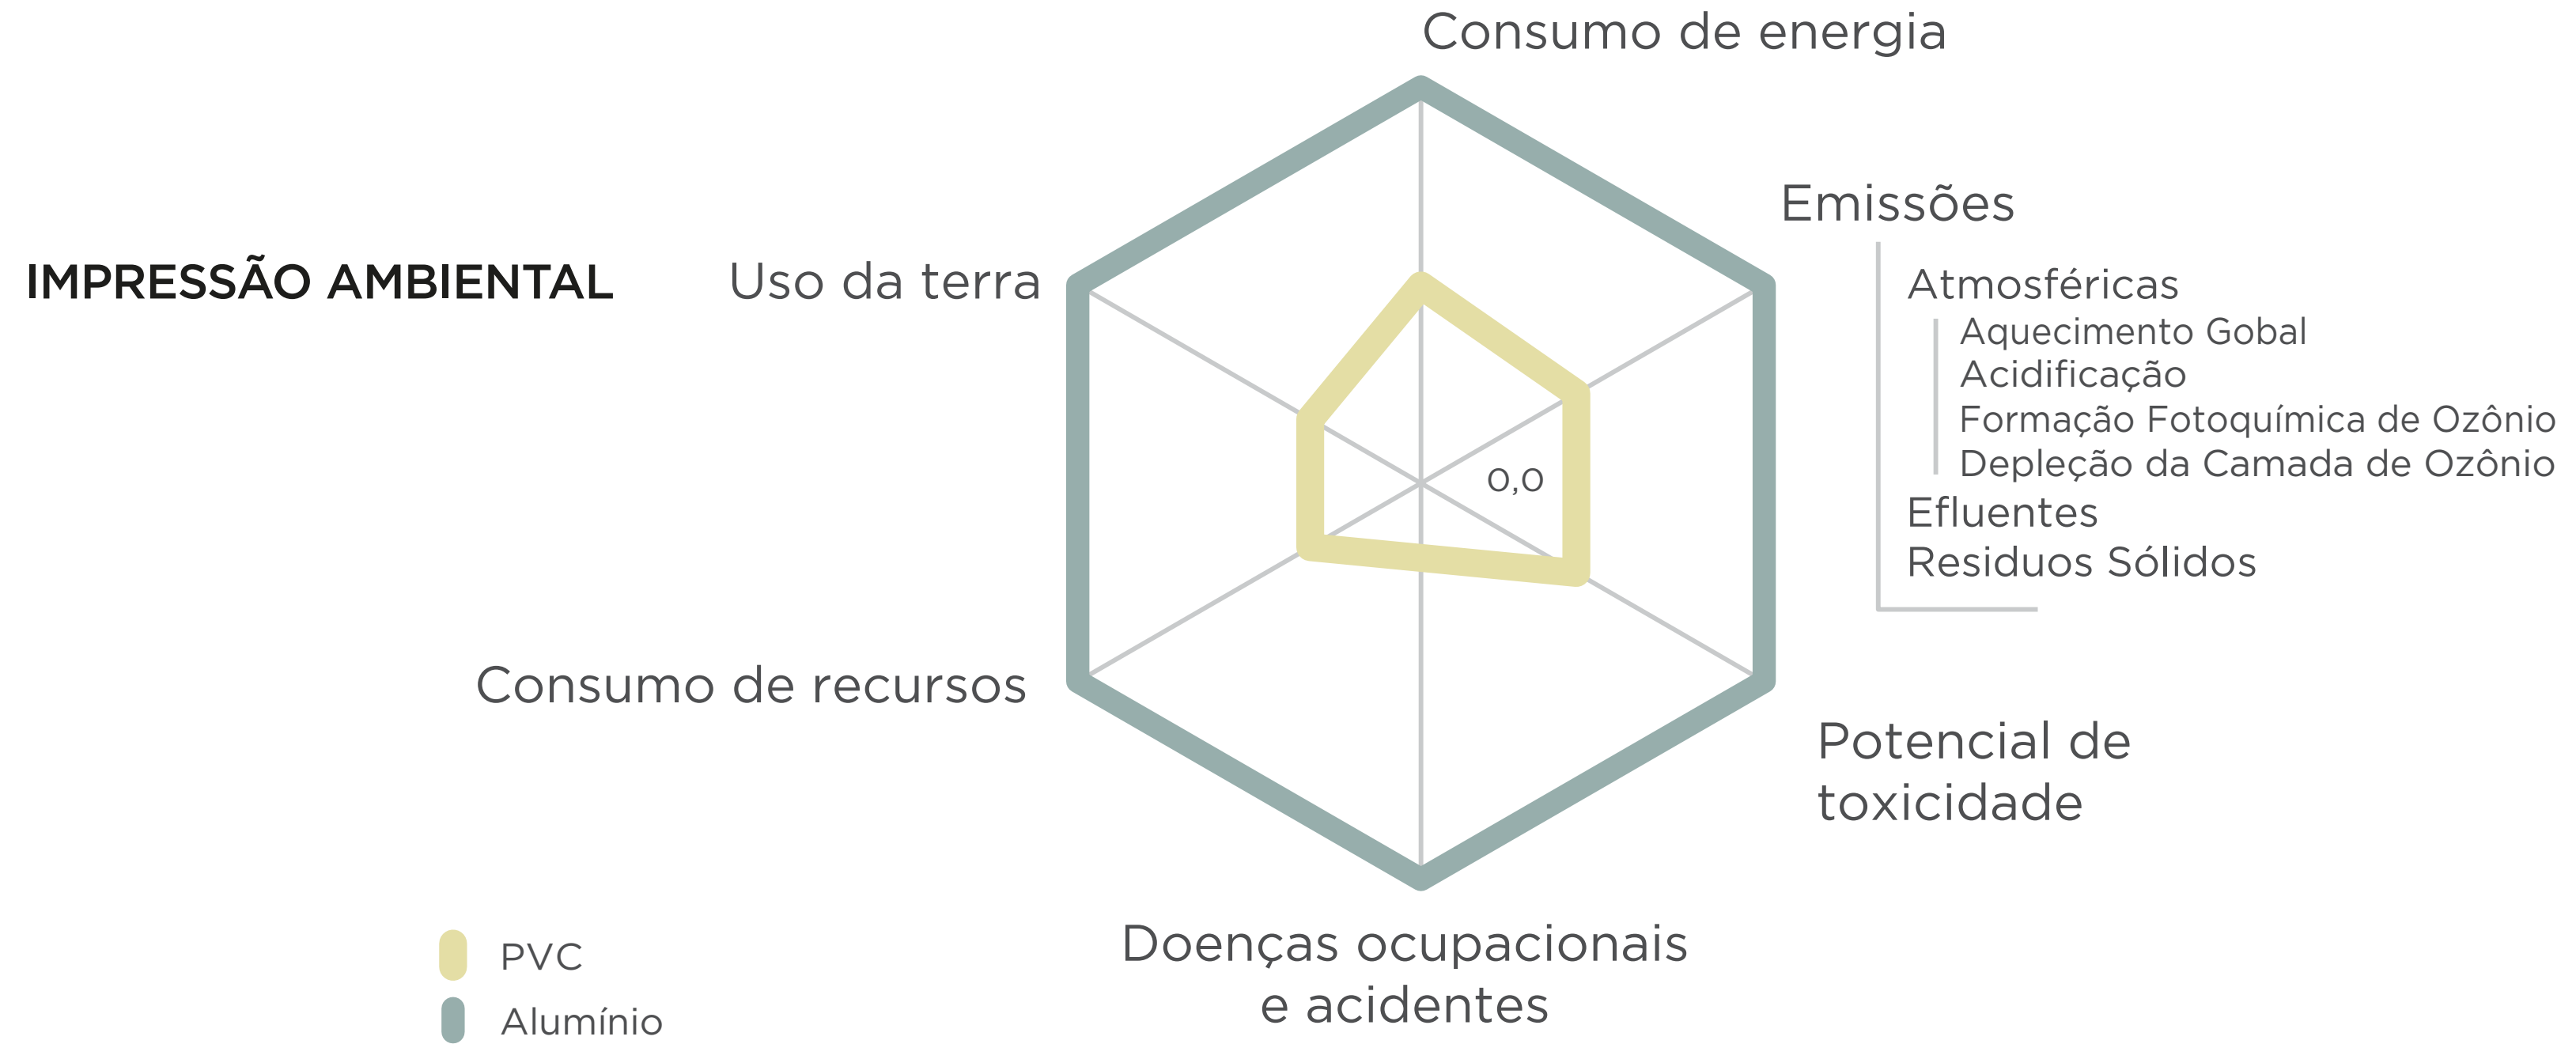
IMPRESSÃO AMBIENTAL

Consumo de energia

Emissões
Atmosféricas
Aquecimento Gobal
Acidificação
Formação Fotoquímica de Ozônio
Depleção da Camada de Ozônio
Efluentes
Residuos Sólidos

Uso da terra

0,0

Consumo de recursos

Potencial de toxicidade

Doenças ocupacionais e acidentes

PVC
Alumínio